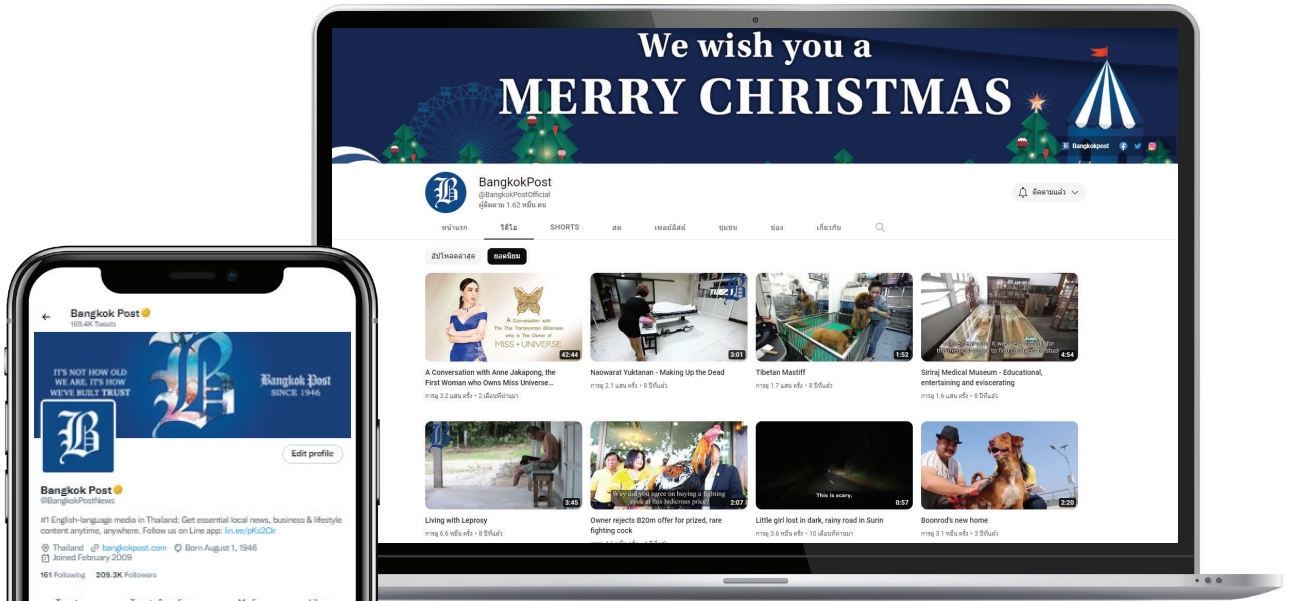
We wish you a
MERRY CHRISTMAS

Bangkokpost

BangkokPost
@BangkokPostOfficial
ผู้ติดตาม 1.62 หมื่น คน

ติดตามแล้ว

หน้าแรก วิดีโอ SHORTS สด เพลย์ลิสต์ ชุมชน ช่อง เกี่ยวกับ

อัปโหลดล่าสุด ยอดนิยม

A Conversation with Anne Jakapong, the First Woman who Owns Miss Universe...
การดู 3.2 แสน ครั้ง • 2 เดือนที่ผ่านมา
42:44

Naowarat Yuktanan - Making Up the Dead
การดู 2.1 แสน ครั้ง • 8 ปีที่แล้ว
3:01

Tibetan Mastiff
การดู 1.7 แสน ครั้ง • 8 ปีที่แล้ว
1:52

Siriraj Medical Museum - Educational, entertaining and eviscerating
การดู 1.6 แสน ครั้ง • 8 ปีที่แล้ว
4:54

Living with Leprosy
การดู 6.6 หมื่น ครั้ง • 8 ปีที่แล้ว
3:45

Owner rejects B20m offer for prized, rare fighting cock
2:07

Little girl lost in dark, rainy road in Surin
การดู 3.6 หมื่น ครั้ง • 10 เดือนที่ผ่านมา
This is scary.
0:57

Boonrod's new home
การดู 3.1 หมื่น ครั้ง • 8 ปีที่แล้ว
2:20

Bangkok Post
169.4K Tweets

IT'S NOT HOW OLD WE ARE, IT'S HOW WE'VE BUILT TRUST
Bangkok Post SINCE 1946

Edit profile

Bangkok Post
@BangkokPostNews

#1 English-language media in Thailand: Get essential local news, business & lifestyle content anytime, anywhere. Follow us on Line app: lin.ee/pKs2Clr

Thailand bangkokpost.com Born August 1, 1946
Joined February 2009

161 Following 209.3K Followers